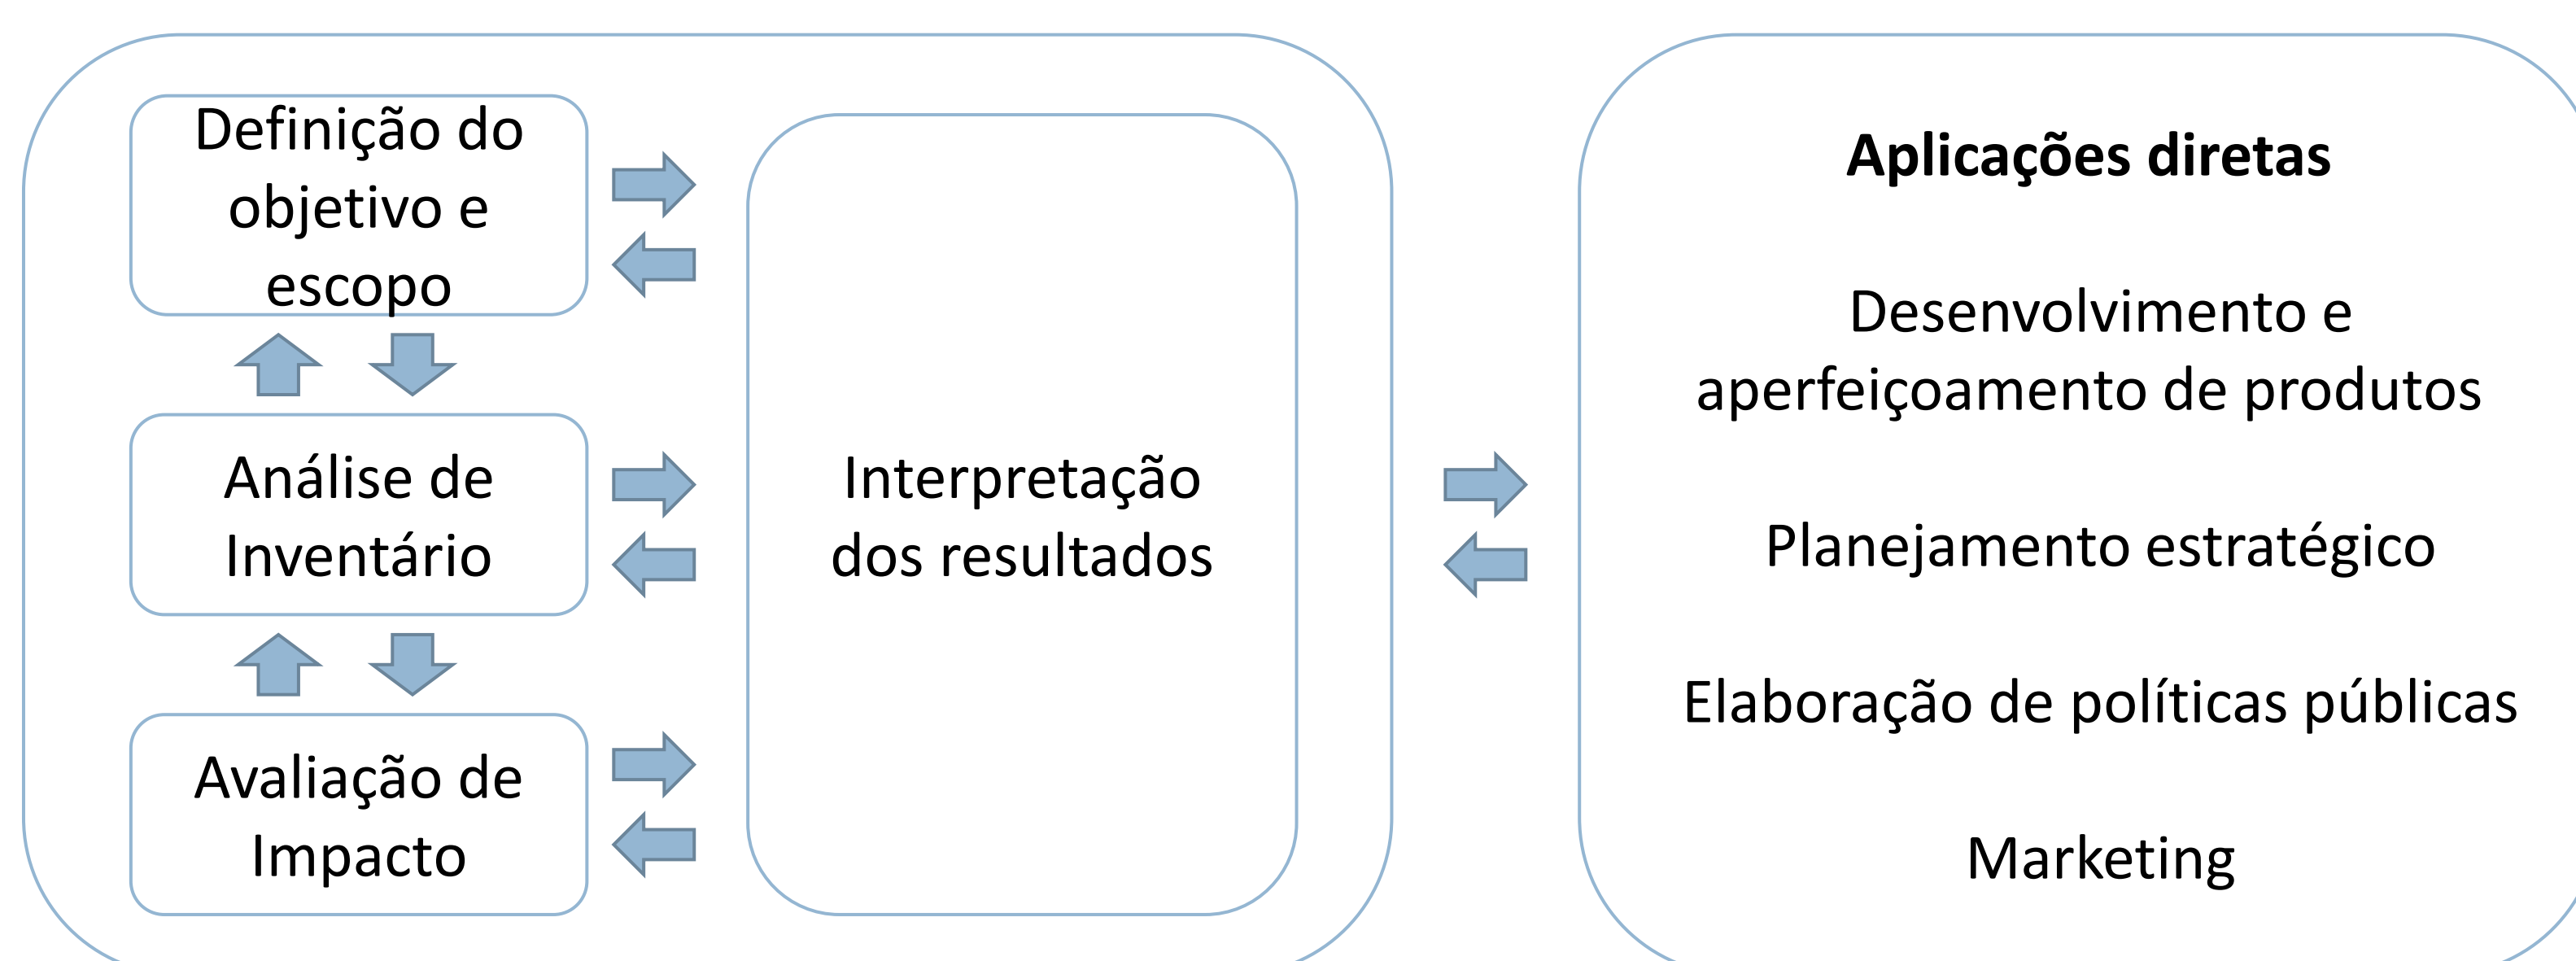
Definição do objetivo e escopo

Análise de Inventário

Avaliação de Impacto

Interpretação dos resultados

**Aplicações diretas**

Desenvolvimento e aperfeiçoamento de produtos

Planejamento estratégico

Elaboração de políticas públicas

Marketing